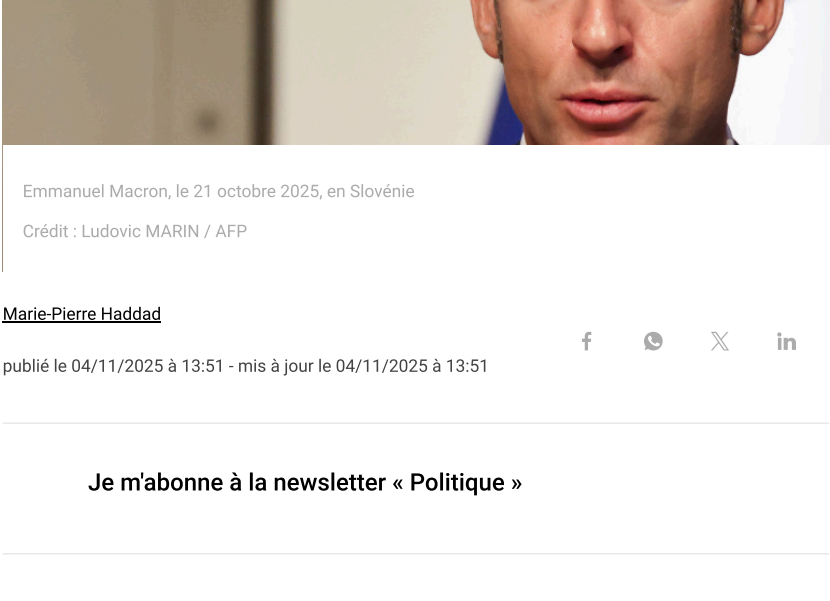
Emmanuel Macron, le 21 octobre 2025, en Slovénie

Crédit : Ludovic MARIN / AFP

Marie-Pierre Haddad

publié le 04/11/2025 à 13:51 - mis à jour le 04/11/2025 à 13:51

Je m'abonne à la newsletter « Politique »